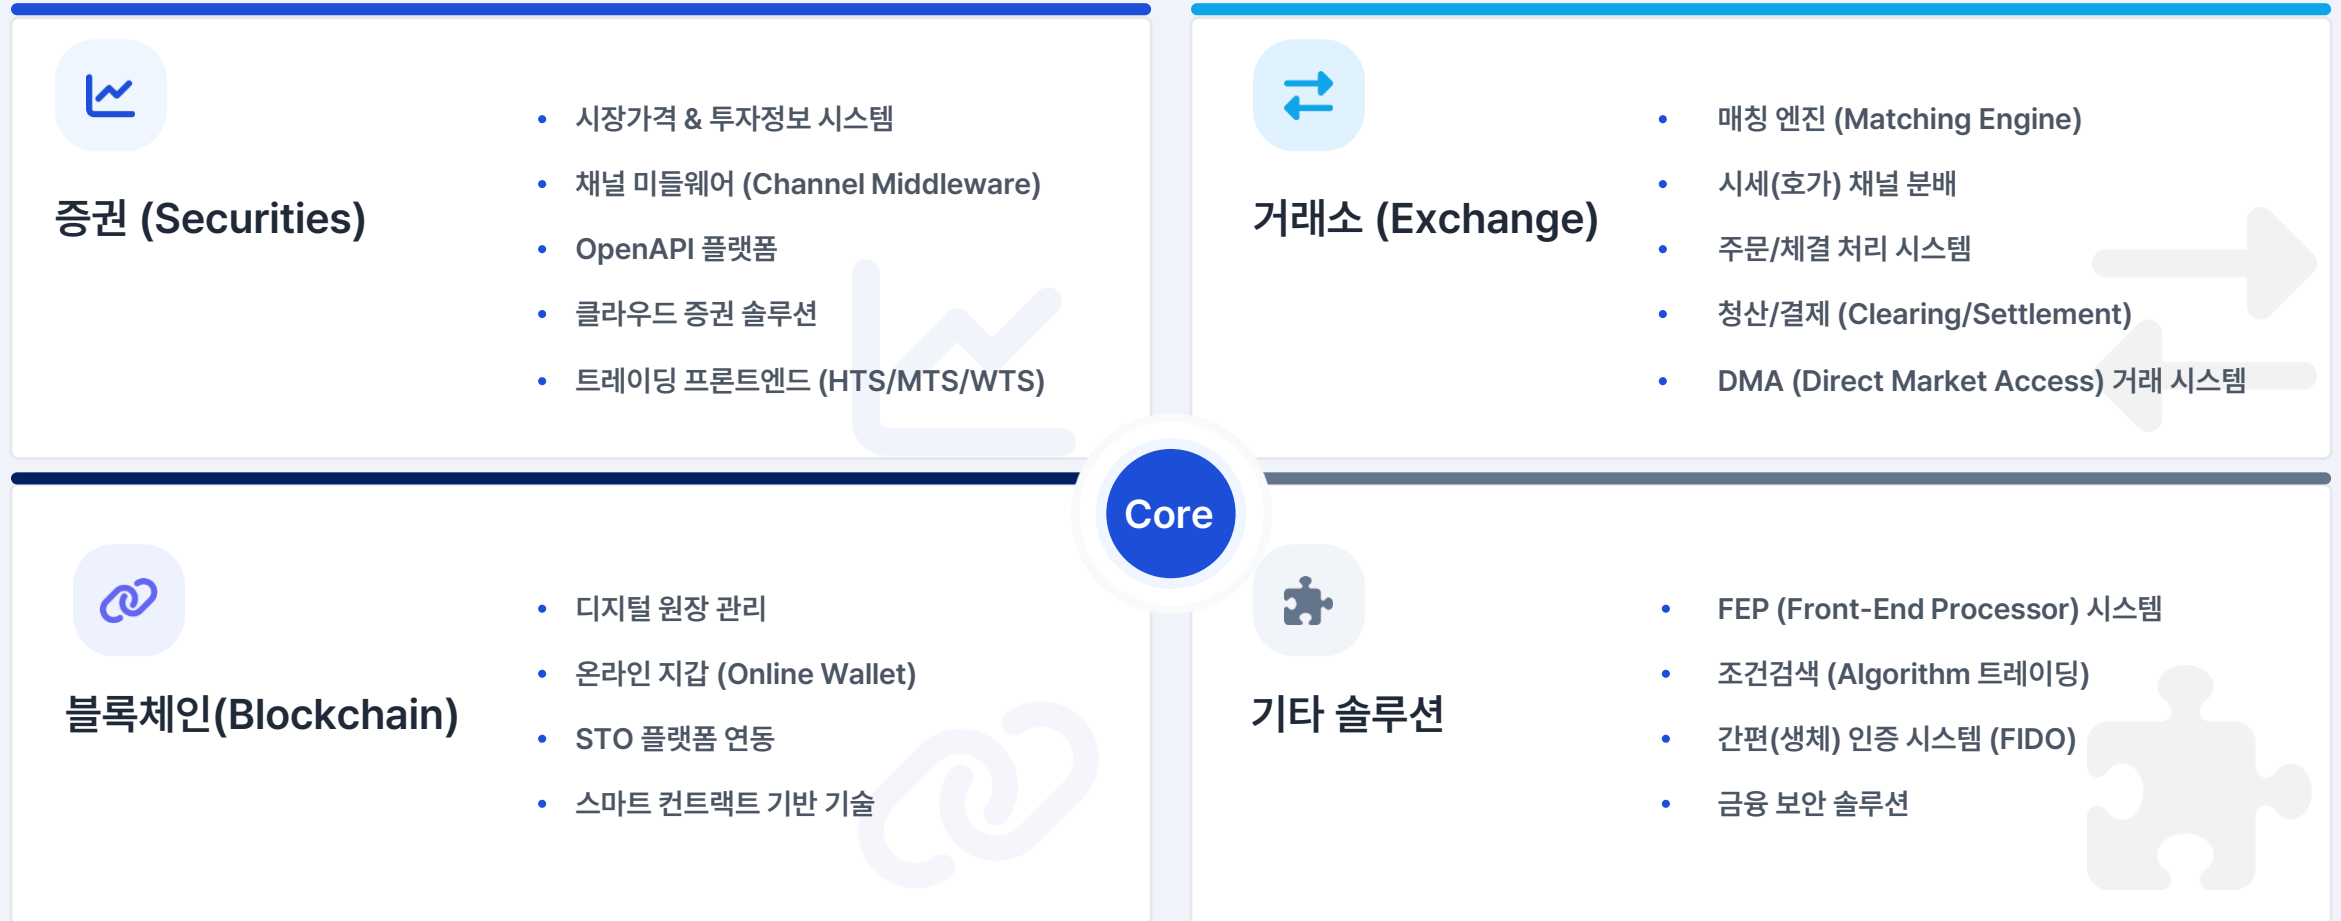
증권 (Securities)

- 시장가격 & 투자정보 시스템
- 채널 미들웨어 (Channel Middleware)
- OpenAPI 플랫폼
- 클라우드 증권 솔루션
- 트레이딩 프론트엔드 (HTS/MTS/WTS)

거래소 (Exchange)

- 매칭 엔진 (Matching Engine)
- 시세(호가) 채널 분배
- 주문/체결 처리 시스템
- 청산/결제 (Clearing/Settlement)
- DMA (Direct Market Access) 거래 시스템

Core

블록체인(Blockchain)

- 디지털 원장 관리
- 온라인 지갑 (Online Wallet)
- STO 플랫폼 연동
- 스마트 컨트랙트 기반 기술

기타 솔루션

- FEP (Front-End Processor) 시스템
- 조건검색 (Algorithm 트레이딩)
- 간편(생체) 인증 시스템 (FIDO)
- 금융 보안 솔루션